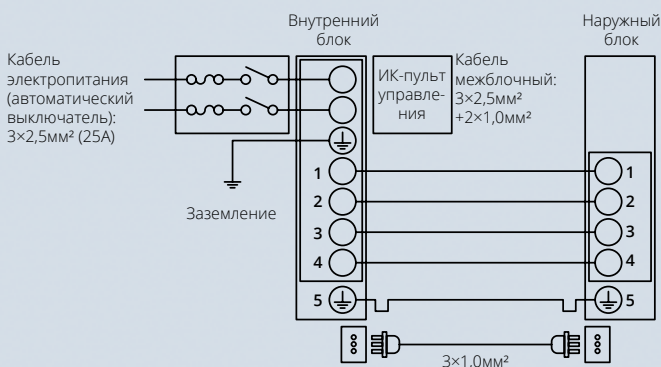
Внутренний блок

Наружный блок

Кабель электропитания (автоматический выключатель): 3×2,5мм² (25А)

ИК-пульт управления

Кабель межблочный: 3×2,5мм² +2×1,0мм²

Заземление

1
2
3
4
5

1
2
3
4
5

3×1,0мм²